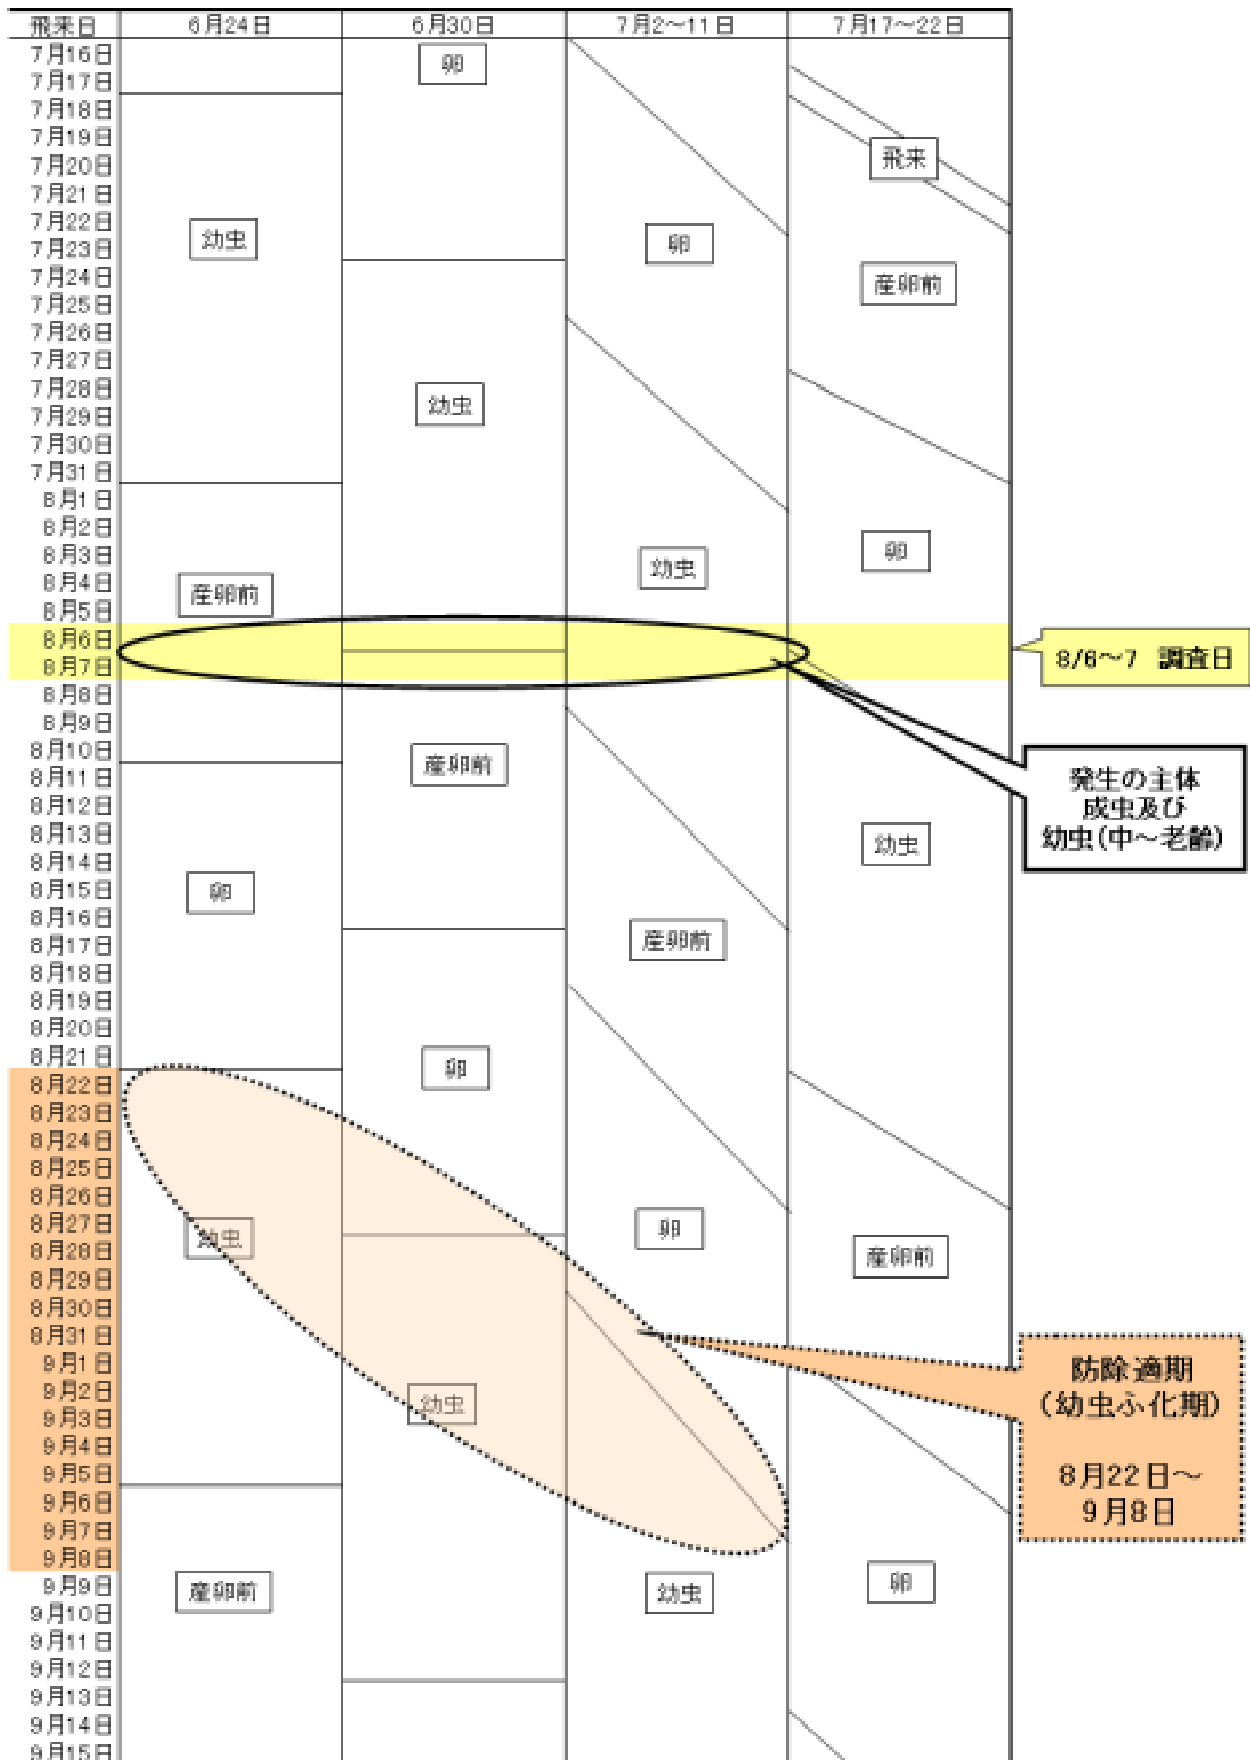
| 飛来日 | 6月24日 | 6月30日 | 7月2～11日 | 7月17～22日 |
|---|---|---|---|---|
| 7月16日 | | 卵 | | |
| 7月17日 | | | | |
| 7月18日 | | | | 飛来 |
| 7月19日 | | | | |
| 7月20日 | | | | |
| 7月21日 | | | | |
| 7月22日 | 幼虫 | | 卵 | |
| 7月23日 | | | | 産卵前 |
| 7月24日 | | | | |
| 7月25日 | | | | |
| 7月26日 | | | | |
| 7月27日 | | | | |
| 7月28日 | | 幼虫 | | |
| 7月29日 | | | | |
| 7月30日 | | | | |
| 7月31日 | | | | |
| 8月1日 | | | | |
| 8月2日 | | | | 卵 |
| 8月3日 | | | 幼虫 | |
| 8月4日 | 産卵前 | | | |
| 8月5日 | | | | |
| 8月6日 | | | | |
| 8月7日 | | | | |
| 8月8日 | | | | |
| 8月9日 | | | | |
| 8月10日 | | 産卵前 | | |
| 8月11日 | | | | |
| 8月12日 | | | | |
| 8月13日 | | | | 幼虫 |
| 8月14日 | | | | |
| 8月15日 | 卵 | | | |
| 8月16日 | | | | |
| 8月17日 | | | 産卵前 | |
| 8月18日 | | | | |
| 8月19日 | | | | |
| 8月20日 | | | | |
| 8月21日 | | | | |
| 8月22日 | | 卵 | | |
| 8月23日 | | | | |
| 8月24日 | | | | |
| 8月25日 | | | | |
| 8月26日 | | | | |
| 8月27日 | 幼虫 | | 卵 | |
| 8月28日 | | | | 産卵前 |
| 8月29日 | | | | |
| 8月30日 | | | | |
| 8月31日 | | | | |
| 9月1日 | | | | |
| 9月2日 | | 幼虫 | | |
| 9月3日 | | | | |
| 9月4日 | | | | |
| 9月5日 | | | | |
| 9月6日 | | | | |
| 9月7日 | | | | |
| 9月8日 | | | | |
| 9月9日 | 産卵前 | | 幼虫 | 卵 |
| 9月10日 | | | | |
| 9月11日 | | | | |
| 9月12日 | | | | |
| 9月13日 | | | | |
| 9月14日 | | | | |
| 9月15日 | | | | |

8/6～7 調査日

発生の主体
成虫及び
幼虫(中～老齢)

防除適期
(幼虫ふ化期)

8月22日～
9月8日